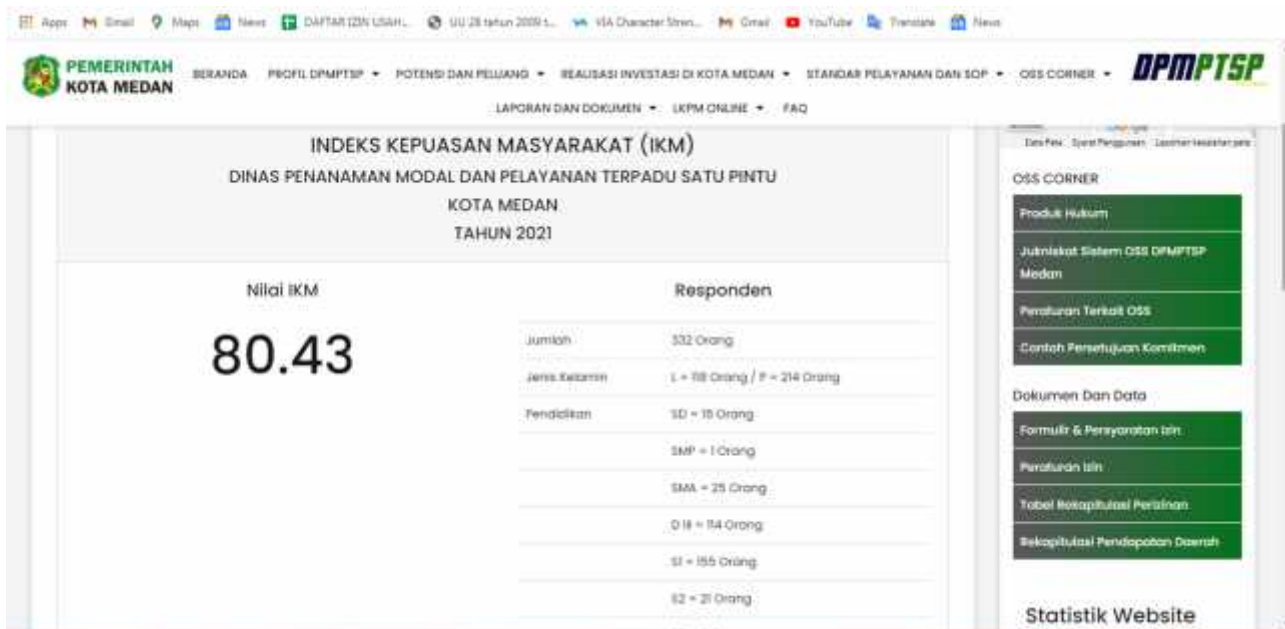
Apps Gmail Maps News DAFTAR IZIN USAH... UU 28 tahun 2009 t... VIA Character Stren... Gmail YouTube Translate News

PEMERINTAH KOTA MEDAN

BERANDA PROFIL DPMPTSP ▾ POTENSI DAN PELUANG ▾ REALISASI INVESTASI DI KOTA MEDAN ▾ STANDAR PELAYANAN DAN SOP ▾ OSS CORNER ▾ LAPORAN DAN DOKUMEN ▾ LKPM ONLINE ▾ FAQ

DPMPTSP

INDEKS KEPUASAN MASYARAKAT (IKM)

DINAS PENANAMAN MODAL DAN PELAYANAN TERPADU SATU PINTU

KOTA MEDAN

TAHUN 2021

Nilai IKM

80.43

Responden

| | |
|---|---|
| Jumlah | 332 Orang |
| Jenis Kelamin | L = 118 Orang / P = 214 Orang |
| Pendidikan | SD = 15 Orang |
| | SMP = 1 Orang |
| | SMA = 25 Orang |
| | D III = 114 Orang |
| | S1 = 155 Orang |
| | S2 = 21 Orang |

Data Peta Syarat Penggunaan Laporkan kesalahan peta

OSS CORNER

Produk Hukum

Juknis Sistem OSS DPMPTSP Medan

Peraturan Terkait OSS

Contoh Persetujuan Komitmen

Dokumen Dan Data

Formulir & Persyaratan Izin

Peraturan Izin

Tabel Rekapitulasi Perizinan

Rekapitulasi Pendapatan Daerah

Statistik Website